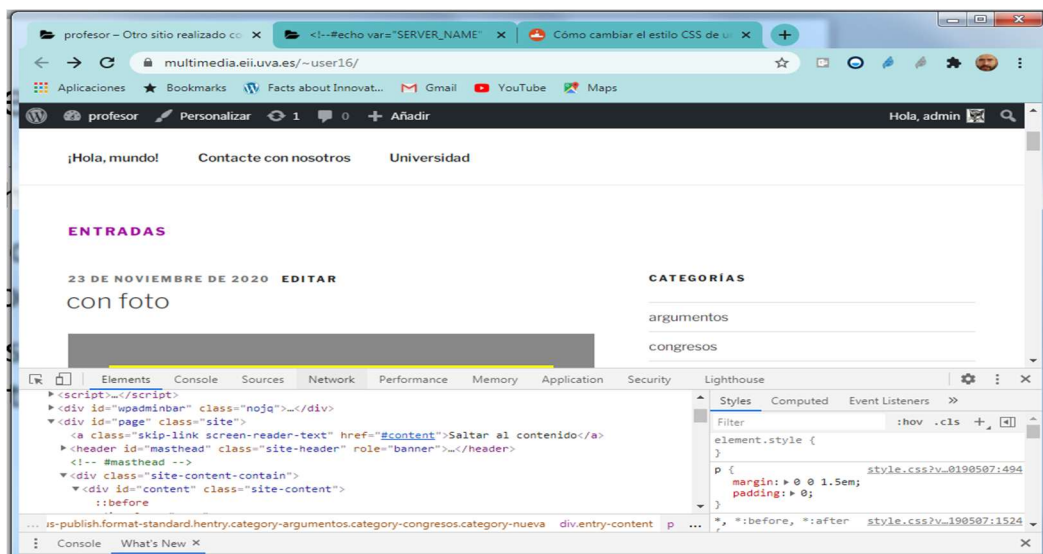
profesor – Otro sitio realizado co ×
<!--#echo var="SERVER_NAME" ×
Cómo cambiar el estilo CSS de u ×
+

multimedia.eii.uva.es/~user16/

Aplicaciones Bookmarks Facts about Innovat... Gmail YouTube Maps

profesor Personalizar 1 0 + Añadir Hola, admin

¡Hola, mundo! Contacte con nosotros Universidad

ENTRADAS

23 DE NOVIEMBRE DE 2020 EDITAR

con foto

CATEGORÍAS

argumentos

congresos

Elements Console Sources Network Performance Memory Application Security Lighthouse

▶<script>…</script>
▶<div id="wpadminbar" class="nojq">…</div>
▼<div id="page" class="site">
<a class="skip-link screen-reader-text" href="#content">Saltar al contenido</a>
▶<header id="masthead" class="site-header" role="banner">…</header>
<!-- #masthead -->
▼<div class="site-content-contain">
▼<div id="content" class="site-content">
::before

Styles Computed Event Listeners »
Filter :hov .cls +
element.style {
}
p { style.css?v…0190507:494
margin: ▶ 0 0 1.5em;
padding: ▶ 0;
}
*, *:before, *:after style.css?v…190507:1524

…s-publish.format-standard.hentry.category-argumentos.category-congresos.category-nueva div.entry-content p …

Console What's New ×